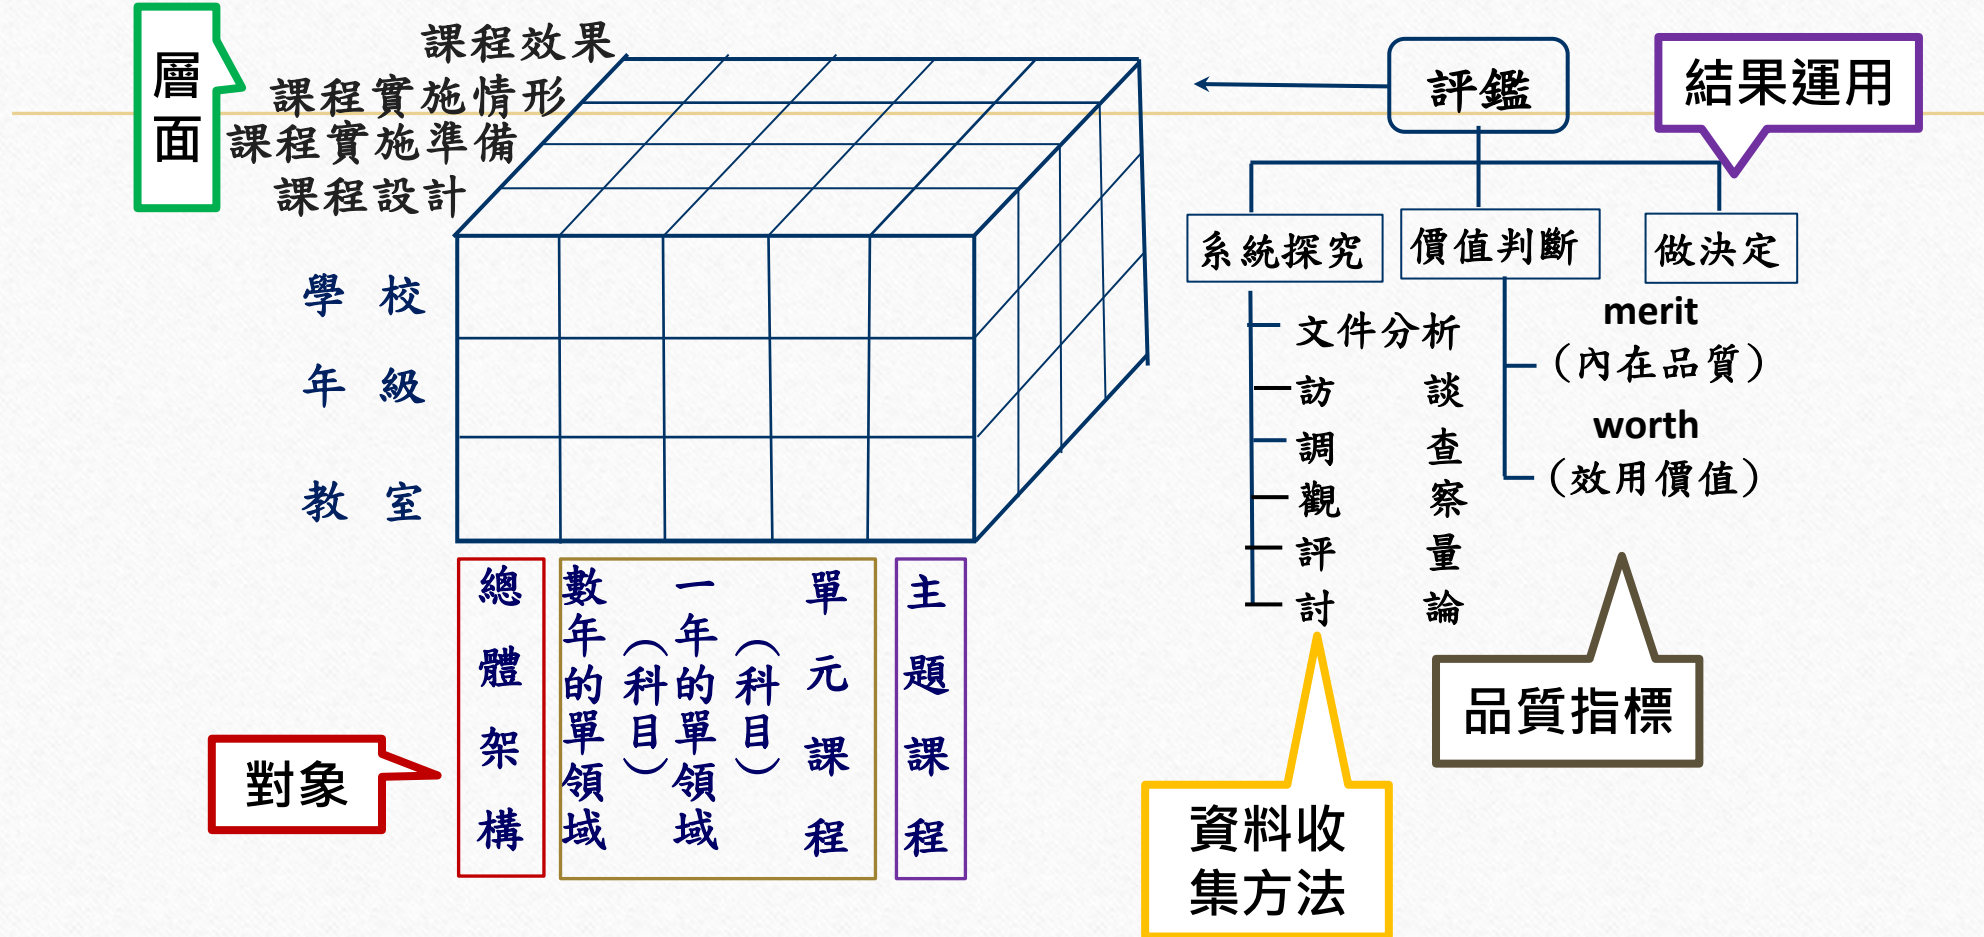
層面

課程效果
課程實施情形
課程實施準備
課程設計

學 校
年 級
教 室

總體架構

數年的單領域

（科目）

一年的單領域

（科目）

單元課程

主題課程

對象

評鑑

結果運用

系統探究

價值判斷

做決定

文件分析
訪 談
調 查
觀 察
評 量
討 論

merit
（內在品質）
worth
（效用價值）

資料收集方法

品質指標